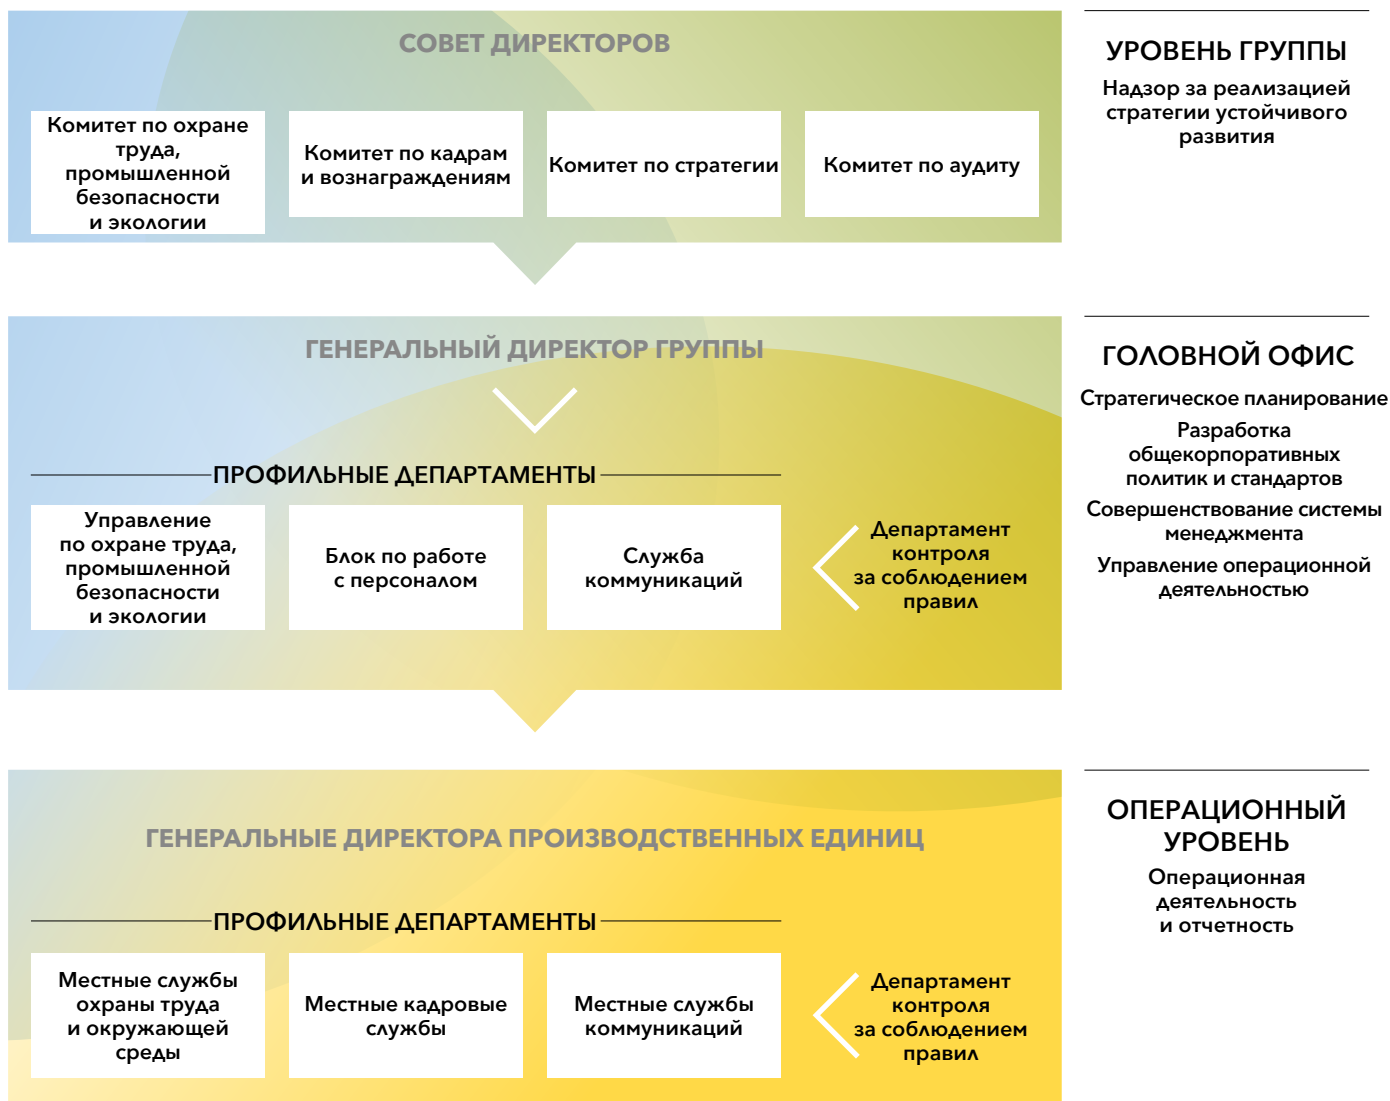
СОВЕТ ДИРЕКТОРОВ

Комитет по охране труда, промышленной безопасности и экологии

Комитет по кадрам и вознаграждениям

Комитет по стратегии

Комитет по аудиту

УРОВЕНЬ ГРУППЫ

Надзор за реализацией стратегии устойчивого развития

ГЕНЕРАЛЬНЫЙ ДИРЕКТОР ГРУППЫ

ПРОФИЛЬНЫЕ ДЕПАРТАМЕНТЫ

Управление по охране труда, промышленной безопасности и экологии

Блок по работе с персоналом

Служба коммуникаций

Департамент контроля за соблюдением правил

ГОЛОВНОЙ ОФИС

Стратегическое планирование

Разработка общекорпоративных политик и стандартов

Совершенствование системы менеджмента

Управление операционной деятельностью

ГЕНЕРАЛЬНЫЕ ДИРЕКТОРА ПРОИЗВОДСТВЕННЫХ ЕДИНИЦ

ПРОФИЛЬНЫЕ ДЕПАРТАМЕНТЫ

Местные службы охраны труда и окружающей среды

Местные кадровые службы

Местные службы коммуникаций

Департамент контроля за соблюдением правил

ОПЕРАЦИОННЫЙ УРОВЕНЬ

Операционная деятельность и отчетность